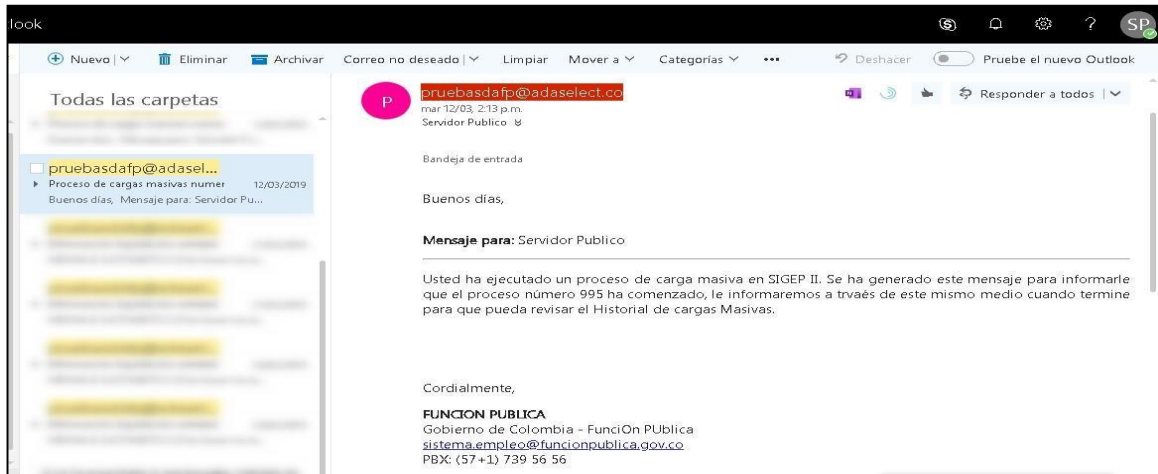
look

SP

Nuevo | Eliminar Archivar Correo no deseado | Limpiar Mover a Categorías ••• Deshacer Pruebe el nuevo Outlook

Todas las carpetas

pruebasdafp@adasel...
Proceso de cargas masivas numer 12/03/2019
Buenos días, Mensaje para: Servidor Pu...

P
pruebasdafp@adaselect.co
mar 12/03, 2:13 p.m.
Servidor Publico

Responder a todos |

Bandeja de entrada

Buenos días,

**Mensaje para:** Servidor Publico

Usted ha ejecutado un proceso de carga masiva en SIGEP II. Se ha generado este mensaje para informarle que el proceso número 995 ha comenzado, le informaremos a trvaés de este mismo medio cuando termine para que pueda revisar el Historial de cargas Masivas.

Cordialmente,

**FUNCION PUBLICA**
Gobierno de Colombia - FunciOn PUblica
sistema.empleo@funcionpublica.gov.co
PBX: (57+1) 739 56 56